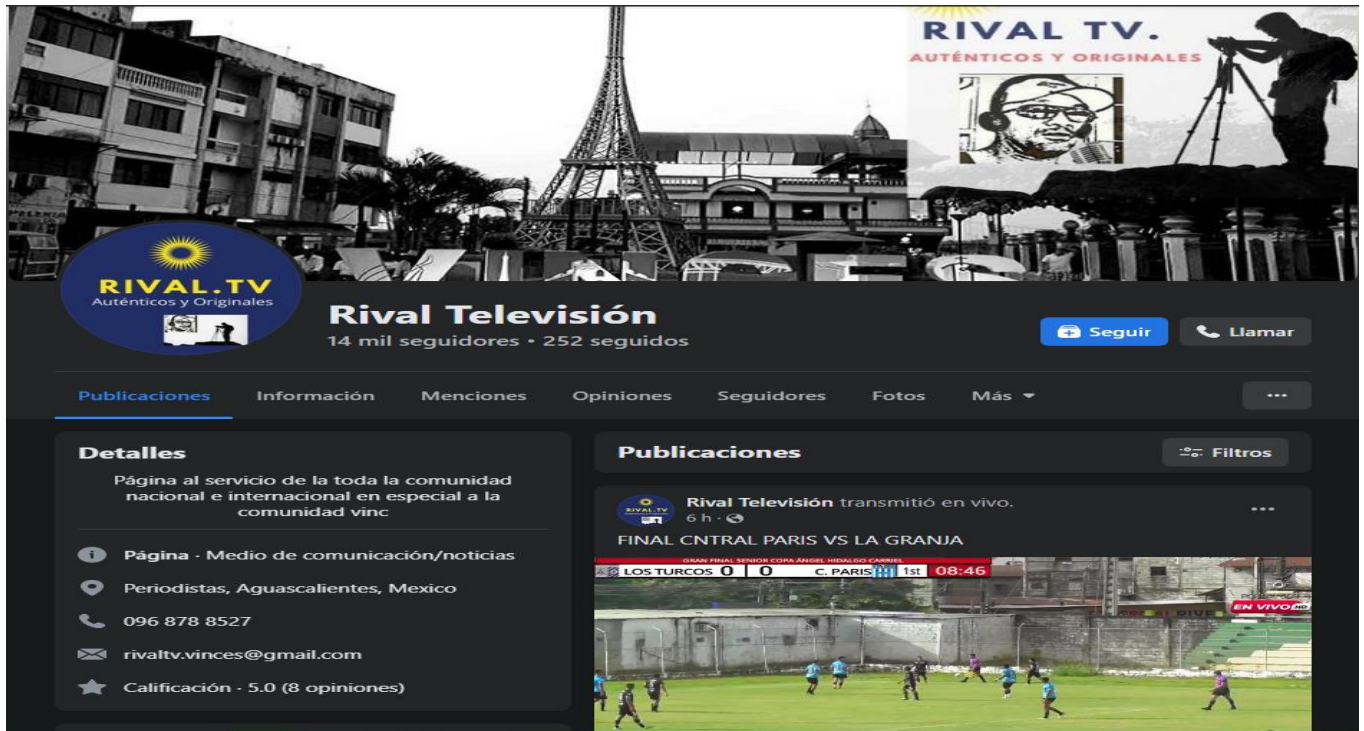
RIVAL TV.
AUTÉNTICOS Y ORIGINALES

RIVAL.TV
Auténticos y Originales

Rival Televisión
14 mil seguidores • 252 seguidos

Seguir
Llamar

Publicaciones
Información
Menciones
Opiniones
Seguidores
Fotos
Más
...

Detalles
Página al servicio de la toda la comunidad nacional e internacional en especial a la comunidad vinc

Página · Medio de comunicación/noticias
Periodistas, Aguascalientes, Mexico
096 878 8527
rivaltv.vinces@gmail.com
Calificación · 5.0 (8 opiniones)

Publicaciones
Filtros

RIVAL.TV
Rival Televisión transmitió en vivo.
6 h ·
...
FINAL CNTRAL PARIS VS LA GRANJA

GRAN FINAL SENIOR COPA ÁNGEL HIDALGO CARRIEL
LOS TURCOS 0 | 0 C. PARIS 1st 08:46
EN VIVO HD